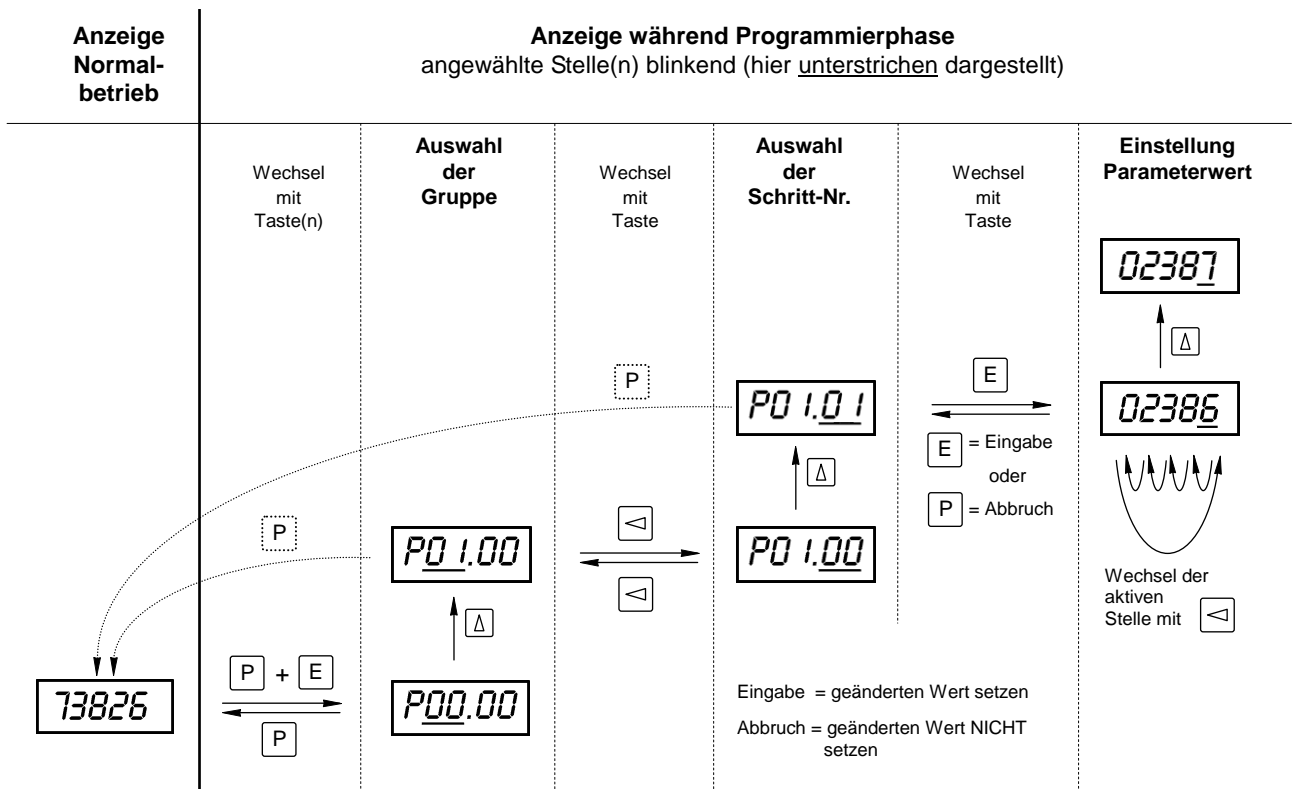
Anzeige Normalbetrieb

Anzeige während Programmierphase
angewählte Stelle(n) blinkend (hier unterstrichen dargestellt)

Wechsel mit Taste(n)

Auswahl der Gruppe

Wechsel mit Taste

Auswahl der Schritt-Nr.

Wechsel mit Taste

Einstellung Parameterwert

02387

Δ

P

P01.01

E

E = Eingabe

oder

P = Abbruch

02386

Δ

P

P01.00

◁

◁

P01.00

Wechsel der aktiven Stelle mit ◁

Δ

P + E

73826

P

P00.00

Eingabe = geänderten Wert setzen

Abbruch = geänderten Wert NICHT setzen